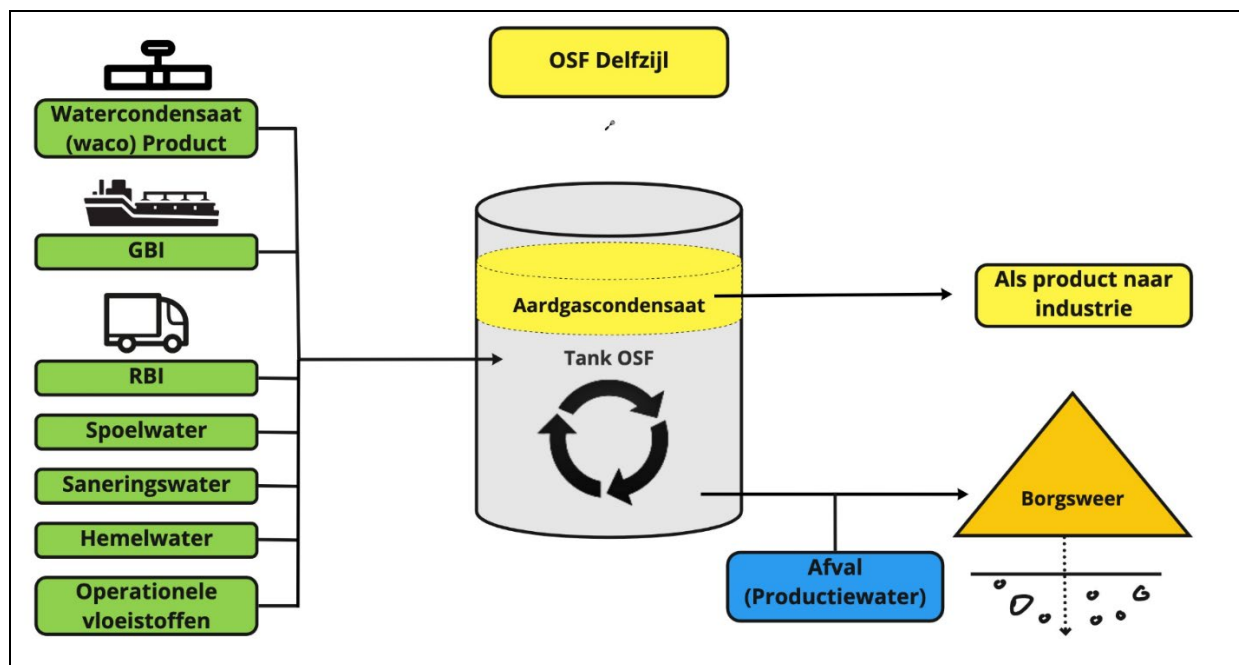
OSF Delfzijl

Watercondensaat (waco) Product

GBI

RBI

Spoelwater

Saneringswater

Hemelwater

Operationele vloeistoffen

Aardgascondensaat

Tank OSF

Als product naar industrie

Borgsweer

Afval (Productiewater)